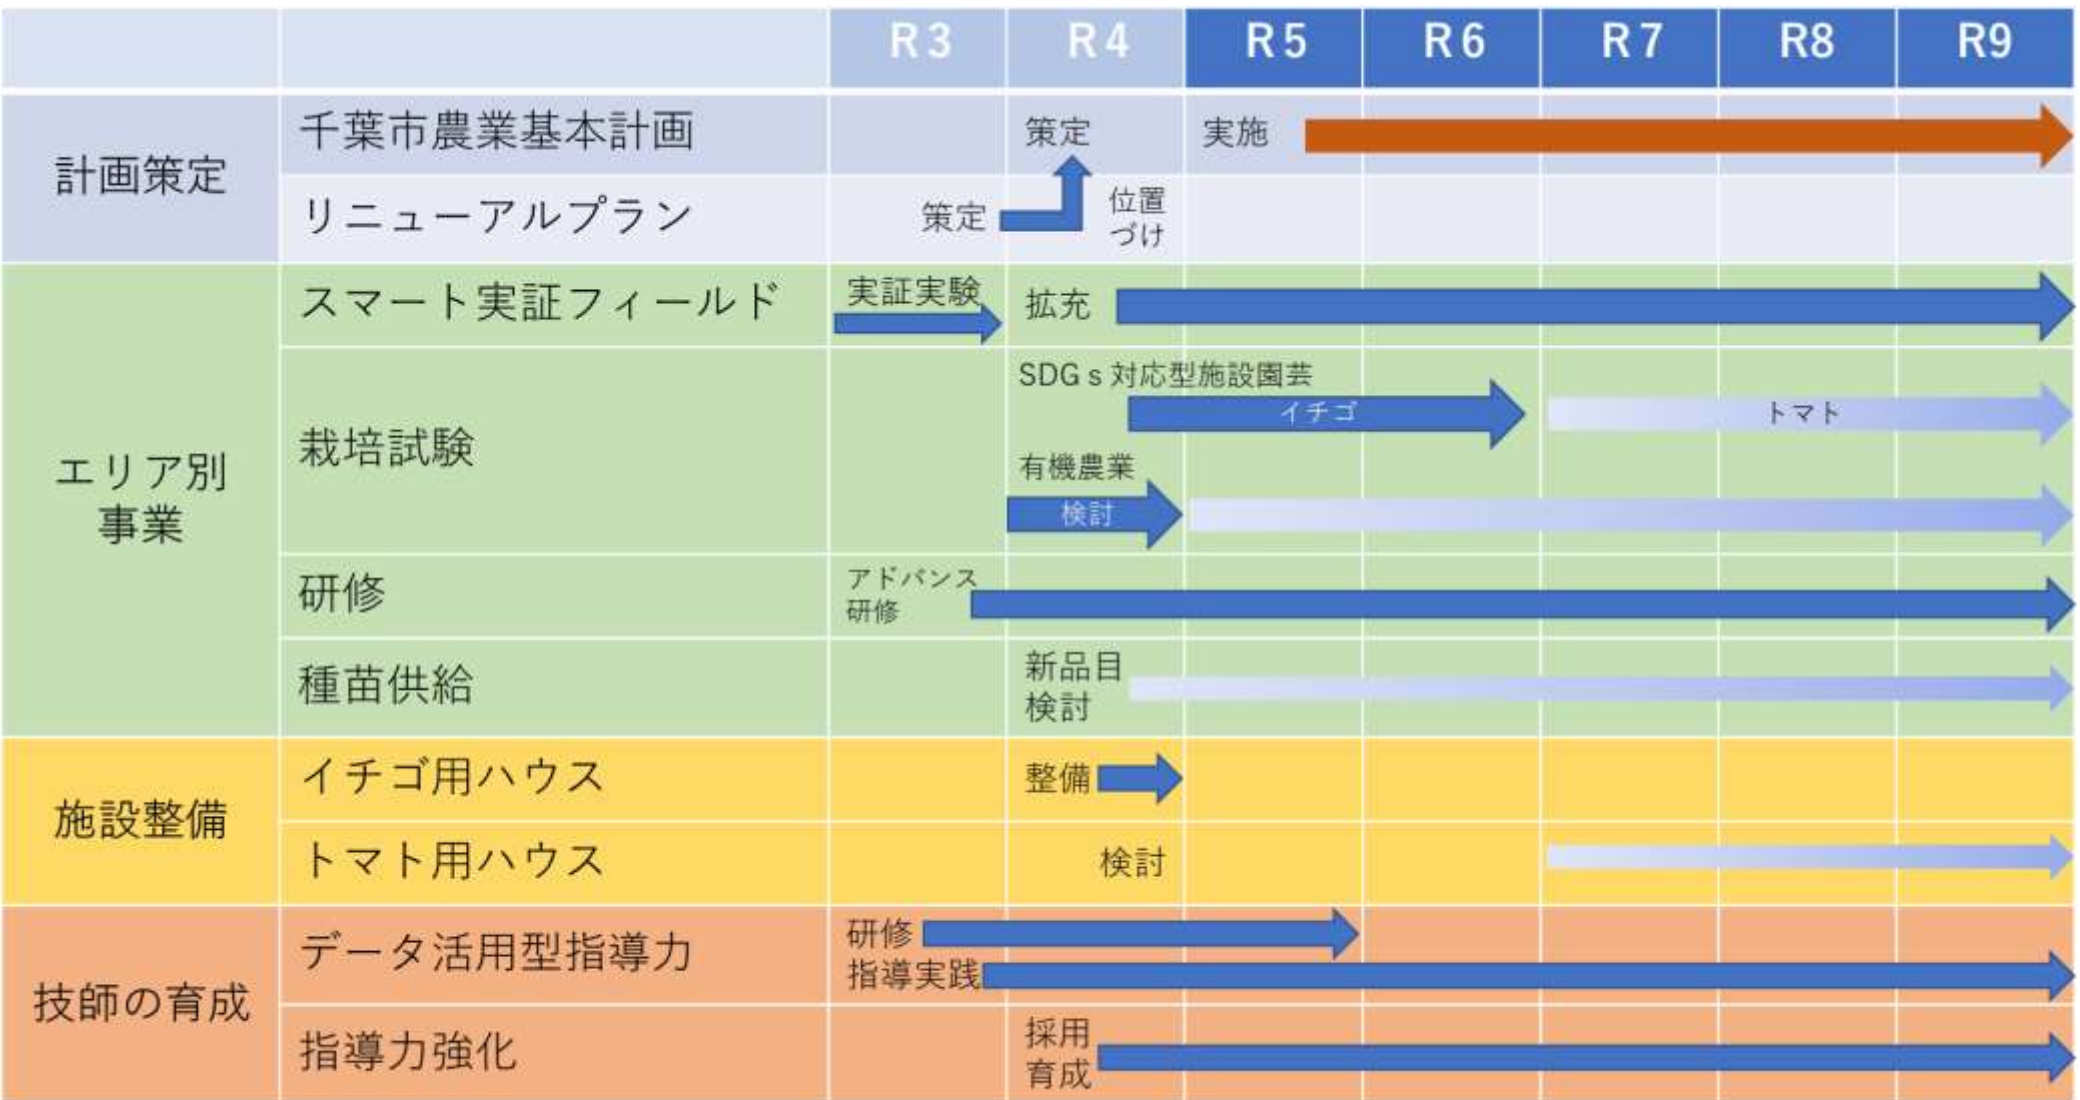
| | | R3 | R4 | R5 | R6 | R7 | R8 | R9 |
|---|---|---|---|---|---|---|---|---|
| 計画策定 | 千葉市農業基本計画 | | 策定 | 実施 | | | | |
| | リニューアルプラン | 策定 | 位置づけ | | | | | |
| エリア別事業 | スマート実証フィールド | 実証実験 | 拡充 | | | | | |
| | 栽培試験 | | SDG s 対応型施設園芸 | イチゴ | | トマト | | |
| | | | 有機農業 検討 | | | | | |
| | 研修 | アドバンス研修 | | | | | | |
| | 種苗供給 | | 新品目検討 | | | | | |
| 施設整備 | イチゴ用ハウス | | 整備 | | | | | |
| | トマト用ハウス | | 検討 | | | | | |
| 技師の育成 | データ活用型指導力 | 研修 指導実践 | | | | | | |
| | 指導力強化 | | 採用育成 | | | | | |